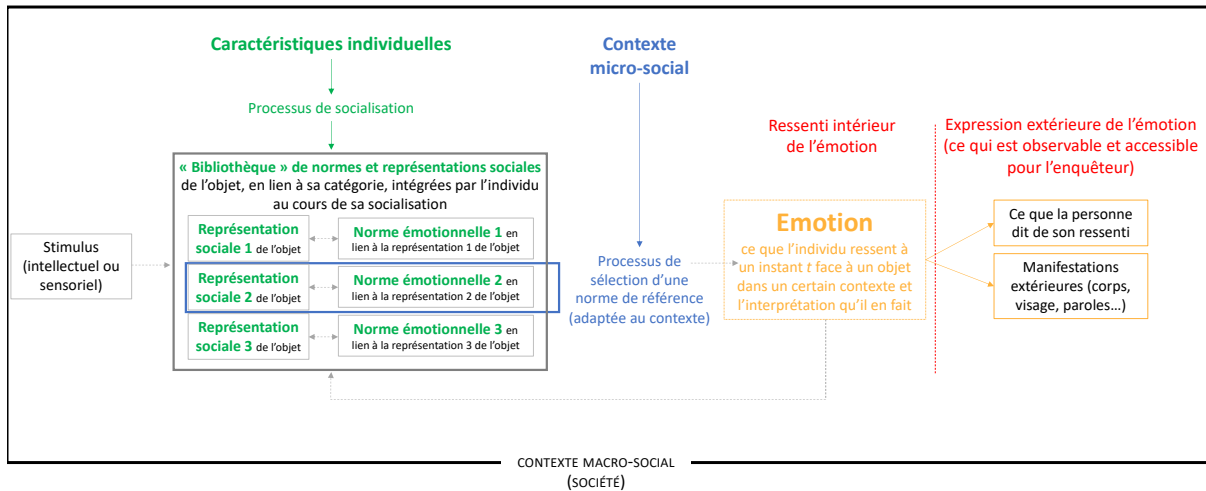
Caractéristiques individuelles

Processus de socialisation

Contexte micro-social

« Bibliothèque » de normes et représentations sociales de l'objet, en lien à sa catégorie, intégrées par l'individu au cours de sa socialisation

Stimulus (intellectuel ou sensoriel)

Représentation sociale 1 de l'objet

Norme émotionnelle 1 en lien à la représentation 1 de l'objet

Représentation sociale 2 de l'objet

Norme émotionnelle 2 en lien à la représentation 2 de l'objet

Représentation sociale 3 de l'objet

Norme émotionnelle 3 en lien à la représentation 3 de l'objet

Processus de sélection d'une norme de référence (adaptée au contexte)

Ressenti intérieur de l'émotion

Emotion

ce que l'individu ressent à un instant $t$ face à un objet dans un certain contexte et l'interprétation qu'il en fait

Expression extérieure de l'émotion (ce qui est observable et accessible pour l'enquêteur)

Ce que la personne dit de son ressenti

Manifestations extérieures (corps, visage, paroles…)

CONTEXTE MACRO-SOCIAL (SOCIÉTÉ)